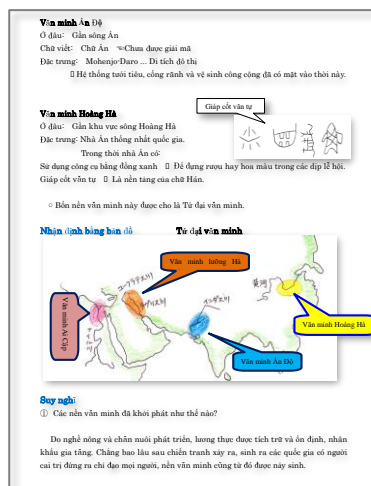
Văn minh Ấn Độ
Ở đâu: Gần sông Ấn
Chữ viết: Chữ Ấn ☜Chưa được giải mã
Đặc trưng: Mohenjo-Daro ... Di tích đô thị
⇒ Hệ thống tưới tiêu, cống rãnh và vệ sinh công cộng đã có mặt vào thời này.

Văn minh Hoàng Hà
Ở đâu: Gần khu vực sông Hoàng Hà
Đặc trưng: Nhà Ân thống nhất quốc gia.
Trong thời nhà Ân có:
Sử dụng công cụ bằng đồng xanh ⇒ Để đựng rượu hay hoa màu trong các dịp lễ hội.
Giáp cốt văn tự ⇒ Là nền tảng của chữ Hán.

Giáp cốt văn tự

○ Bốn nền văn minh này được cho là Tứ đại văn minh.

Nhận định bằng bản đồ Tứ đại văn minh

Văn minh lưỡng Hà
Văn minh Ai Cập
Văn minh Hoàng Hà
Văn minh Ấn Độ

Suy nghĩ
① Các nền văn minh đã khởi phát như thế nào?

Do nghề nông và chăn nuôi phát triển, lương thực được tích trữ và ổn định, nhân khẩu gia tăng. Chẳng bao lâu sau chiến tranh xảy ra, sinh ra các quốc gia có người cai trị đứng ra chỉ đạo mọi người, nền văn minh cũng từ đó được nảy sinh.